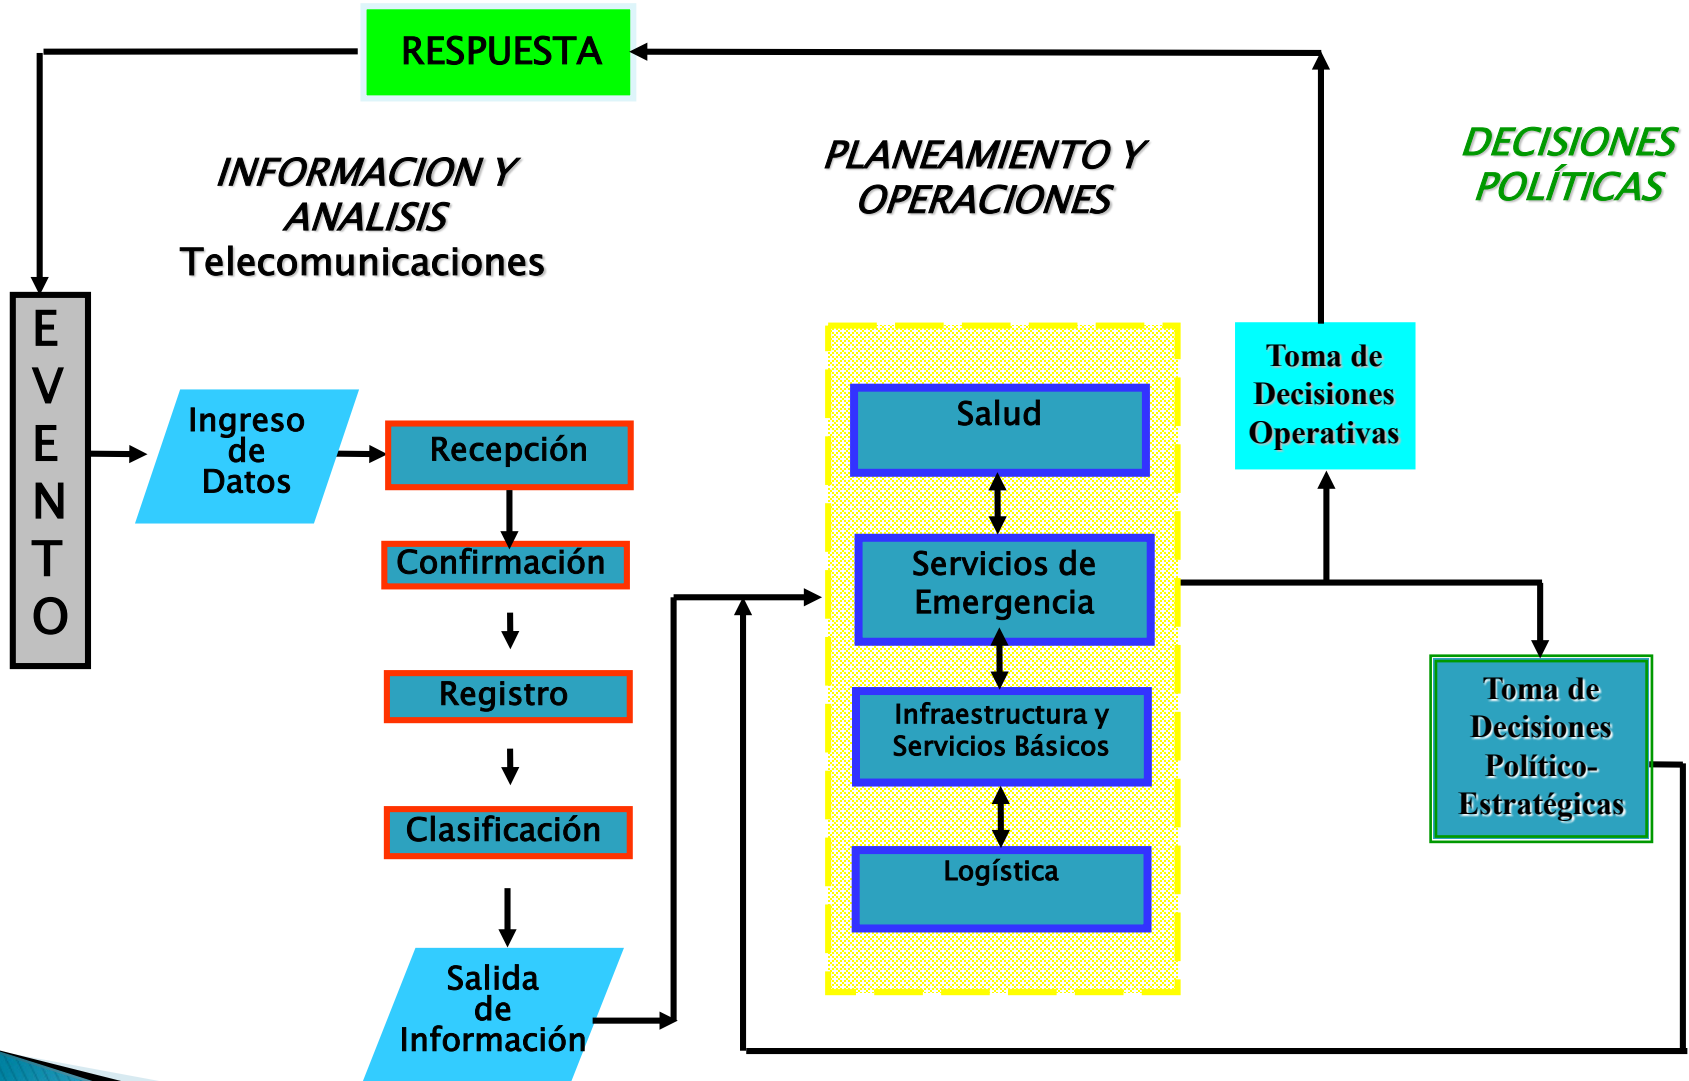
RESPUESTA

INFORMACION Y ANALISIS
Telecomunicaciones

PLANEAMIENTO Y OPERACIONES

DECISIONES POLÍTICAS

E
V
E
N
T
O

Ingreso de Datos

Recepción

Confirmación

Registro

Clasificación

Salida de Información

Salud

Servicios de Emergencia

Infraestructura y Servicios Básicos

Logística

Toma de Decisiones Operativas

Toma de Decisiones Político-Estratégicas